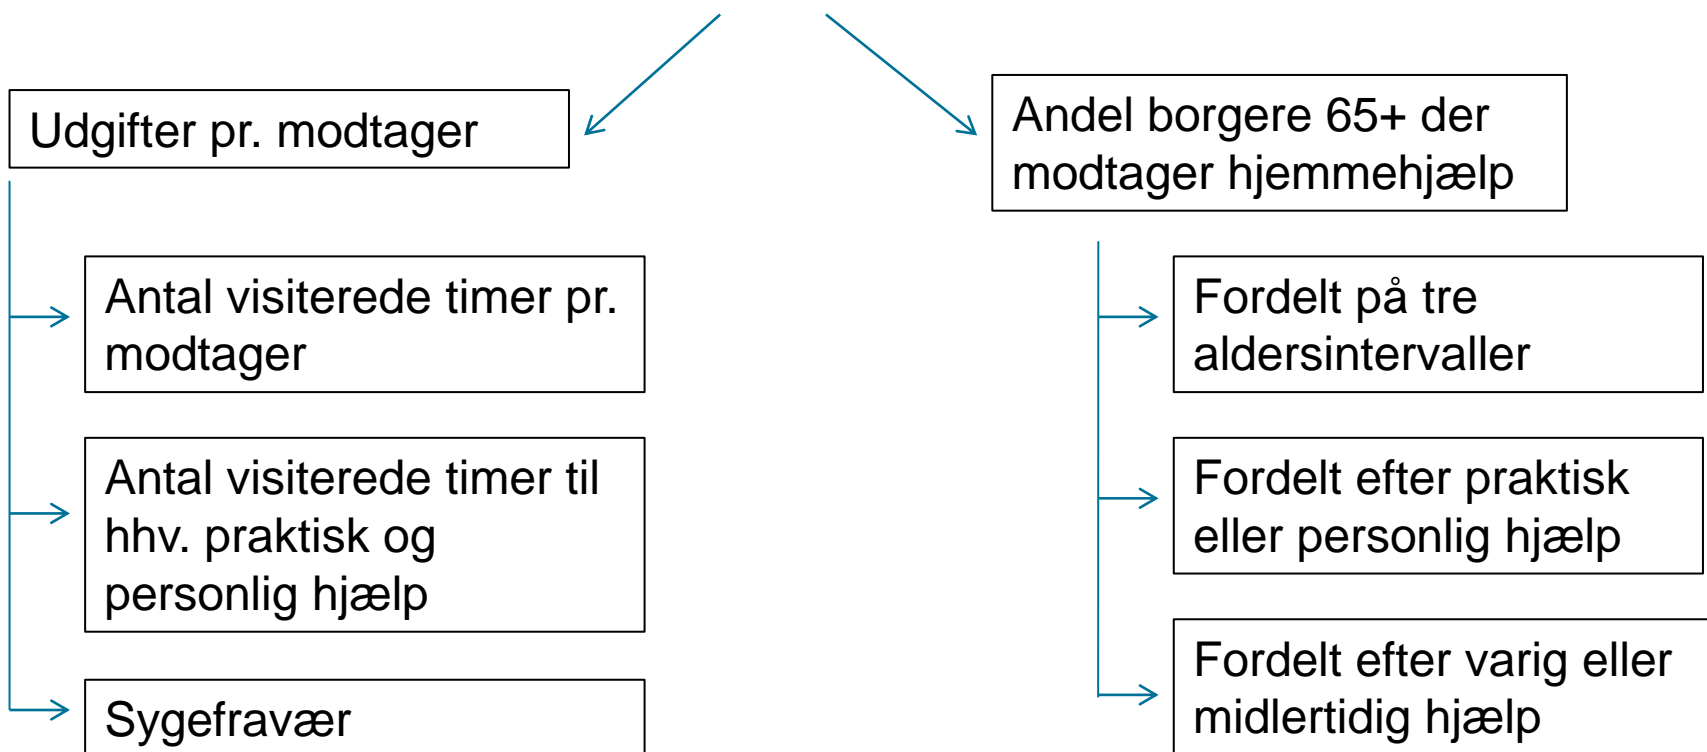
Udgifter pr. modtager

Antal visiterede timer pr. modtager

Antal visiterede timer til hhv. praktisk og personlig hjælp

Sygefravær

Andel borgere 65+ der modtager hjemmehjælp

Fordelt på tre aldersintervaller

Fordelt efter praktisk eller personlig hjælp

Fordelt efter varig eller midlertidig hjælp